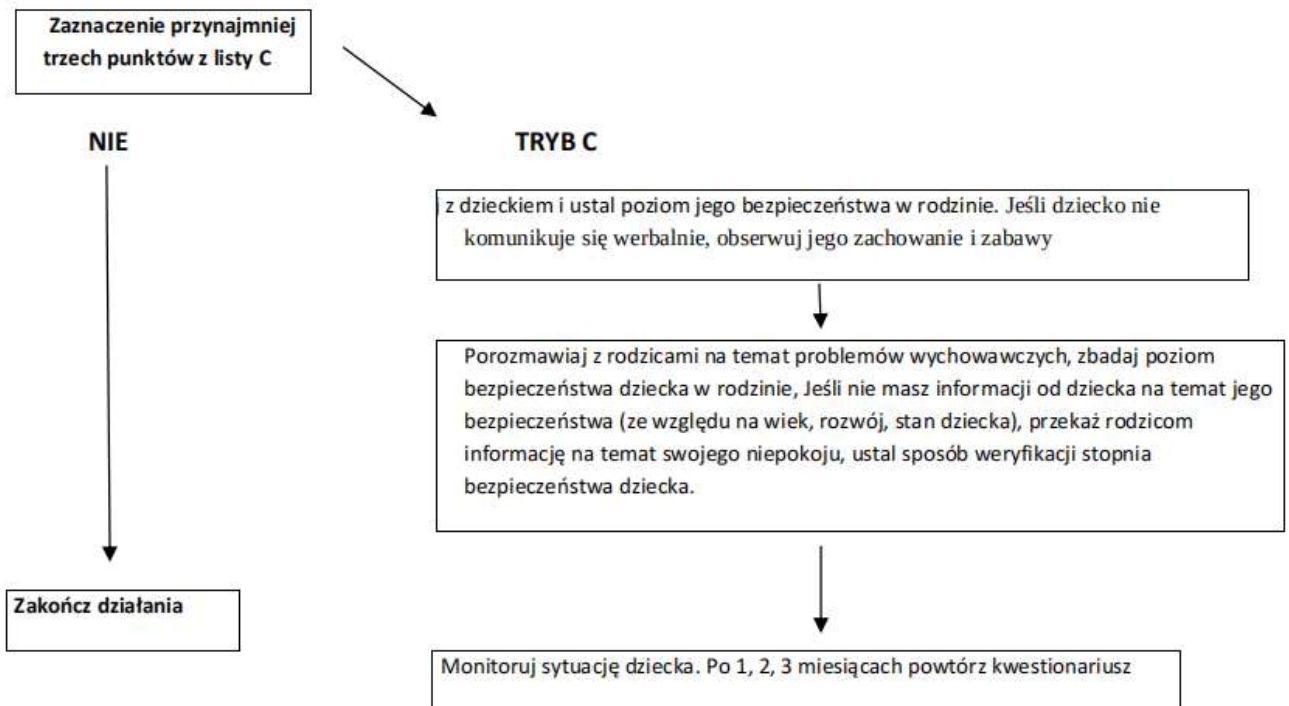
Zaznaczenie przynajmniej trzech punktów z listy C

NIE

TRYB C

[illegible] z dzieckiem i ustal poziom jego bezpieczeństwa w rodzinie. Jeśli dziecko nie komunikuje się werbalnie, obserwuj jego zachowanie i zabawy

Porozmawiaj z rodzicami na temat problemów wychowawczych, zbadaj poziom bezpieczeństwa dziecka w rodzinie, Jeśli nie masz informacji od dziecka na temat jego bezpieczeństwa (ze względu na wiek, rozwój, stan dziecka), przekaż rodzicom informację na temat swojego niepokoju, ustal sposób weryfikacji stopnia bezpieczeństwa dziecka.

Zakończ działania

Monitoruj sytuację dziecka. Po 1, 2, 3 miesiącach powtórz kwestionariusz